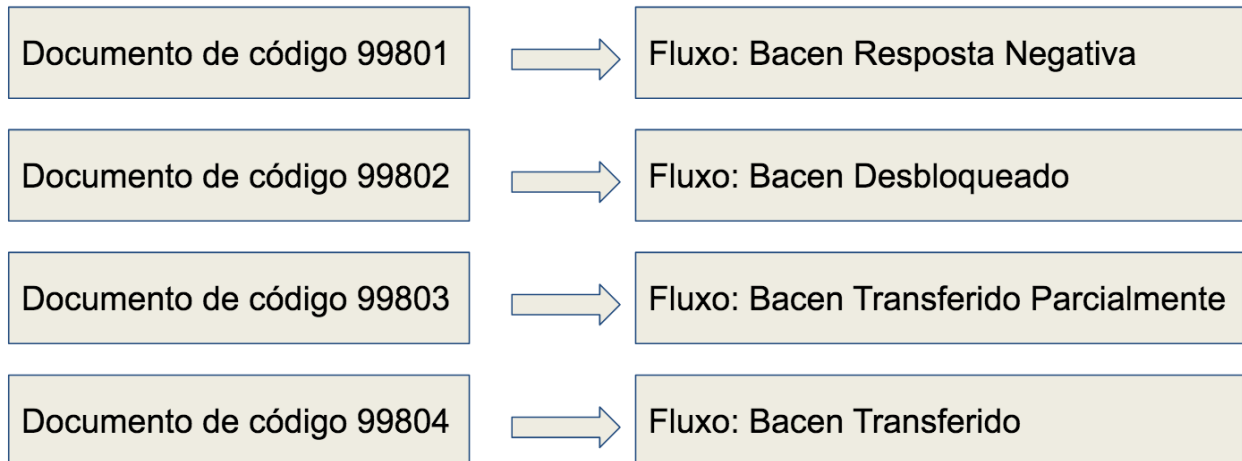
Documento de código 99801

Fluxo: Bacen Resposta Negativa

Documento de código 99802

Fluxo: Bacen Desbloqueado

Documento de código 99803

Fluxo: Bacen Transferido Parcialmente

Documento de código 99804

Fluxo: Bacen Transferido